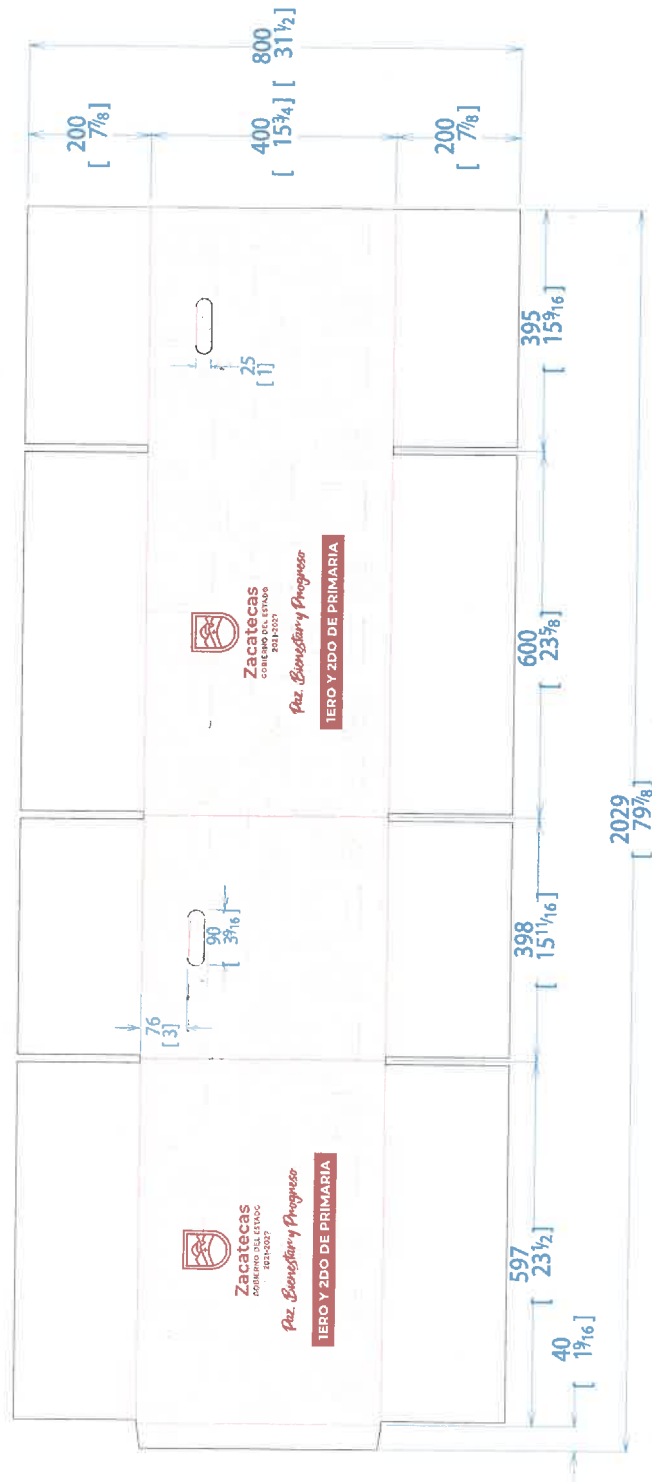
200
[ 7⅞ ]

400
[ 15¾ ]

800
[ 31½ ]

200
[ 7⅞ ]

395
[ 15$\frac{9}{16}$ ]

25
[ 1 ]

Zacatecas
GOBIERNO DEL ESTADO
2021-2027

Paz, Bienestar y Progreso

1ERO Y 2DO DE PRIMARIA

600
[ 23⅝ ]

2029
[ 79⅞ ]

90
[ 3$\frac{9}{16}$ ]

76
[ 3 ]

398
[ 15$\frac{11}{16}$ ]

Zacatecas
GOBIERNO DEL ESTADO
2021-2027

Paz, Bienestar y Progreso

1ERO Y 2DO DE PRIMARIA

597
[ 23½ ]

40
[ 1$\frac{9}{16}$ ]